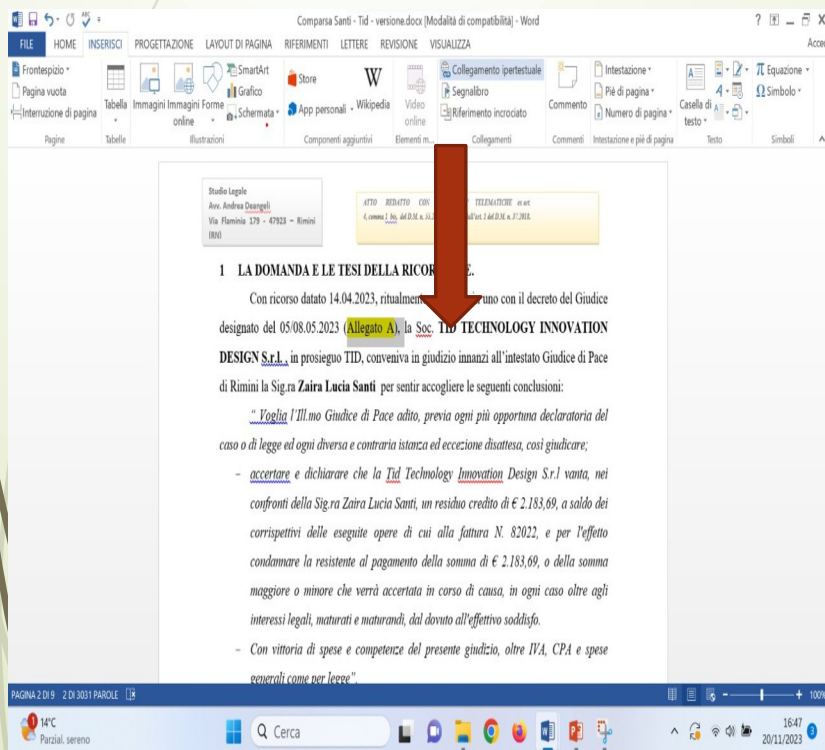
Comparsa Santi - Tid - versione.docx [Modalità di compatibilità] - Word

? _ X

FILE HOME INSERISCI PROGETTAZIONE LAYOUT DI PAGINA RIFERIMENTI LETTERE REVISIONE VISUALIZZA

Acce

Frontespizio
Pagina vuota
Interruzione di pagina
Pagine

Tabella
Tabelle

Immagini Immagini online Forme
SmartArt
Grafico
Schermata
Illustrazioni

Store
App personali
Wikipedia
Componenti aggiuntivi

Video online
Elementi m...

Collegamento ipertestuale
Segnalibro
Riferimento incrociato
Collegamenti

Commento
Commenti

Intestazione
Piè di pagina
Numero di pagina
Intestazione e piè di pagina

Casella di testo
Testo

Equazione
Simbolo
Simboli

Studio Legale
Avv. Andrea Deangeli
Via Flaminia 179 - 47923 - Rimini (RN)

ATTO REDATTO CON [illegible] TELEMATICHE ex art. 4, comma 1, bis, del D.M. n. 55.2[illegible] dall'art. 1 del D.M. n. 37.2018.

1 LA DOMANDA E LE TESI DELLA RICOR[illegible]E.

Con ricorso datato 14.04.2023, ritualme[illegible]uno con il decreto del Giudice designato del 05/08.05.2023 (Allegato A), la Soc. TID TECHNOLOGY INNOVATION DESIGN S.r.l., in prosieguo TID, conveniva in giudizio innanzi all'intestato Giudice di Pace di Rimini la Sig.ra Zaira Lucia Santi per sentir accogliere le seguenti conclusioni:

"Voglia l'Ill.mo Giudice di Pace adito, previa ogni più opportuna declaratoria del caso o di legge ed ogni diversa e contraria istanza ed eccezione disattesa, così giudicare;

- accertare e dichiarare che la Tid Technology Innovation Design S.r.l vanta, nei confronti della Sig.ra Zaira Lucia Santi, un residuo credito di € 2.183,69, a saldo dei corrispettivi delle eseguite opere di cui alla fattura N. 82022, e per l'effetto condannare la resistente al pagamento della somma di € 2.183,69, o della somma maggiore o minore che verrà accertata in corso di causa, in ogni caso oltre agli interessi legali, maturati e maturandi, dal dovuto all'effettivo soddisfo.

- Con vittoria di spese e competenze del presente giudizio, oltre IVA, CPA e spese generali come per legge".

PAGINA 2 DI 9 2 DI 3031 PAROLE

100%

14°C
Parzial. sereno

Cerca

16:47
20/11/2023